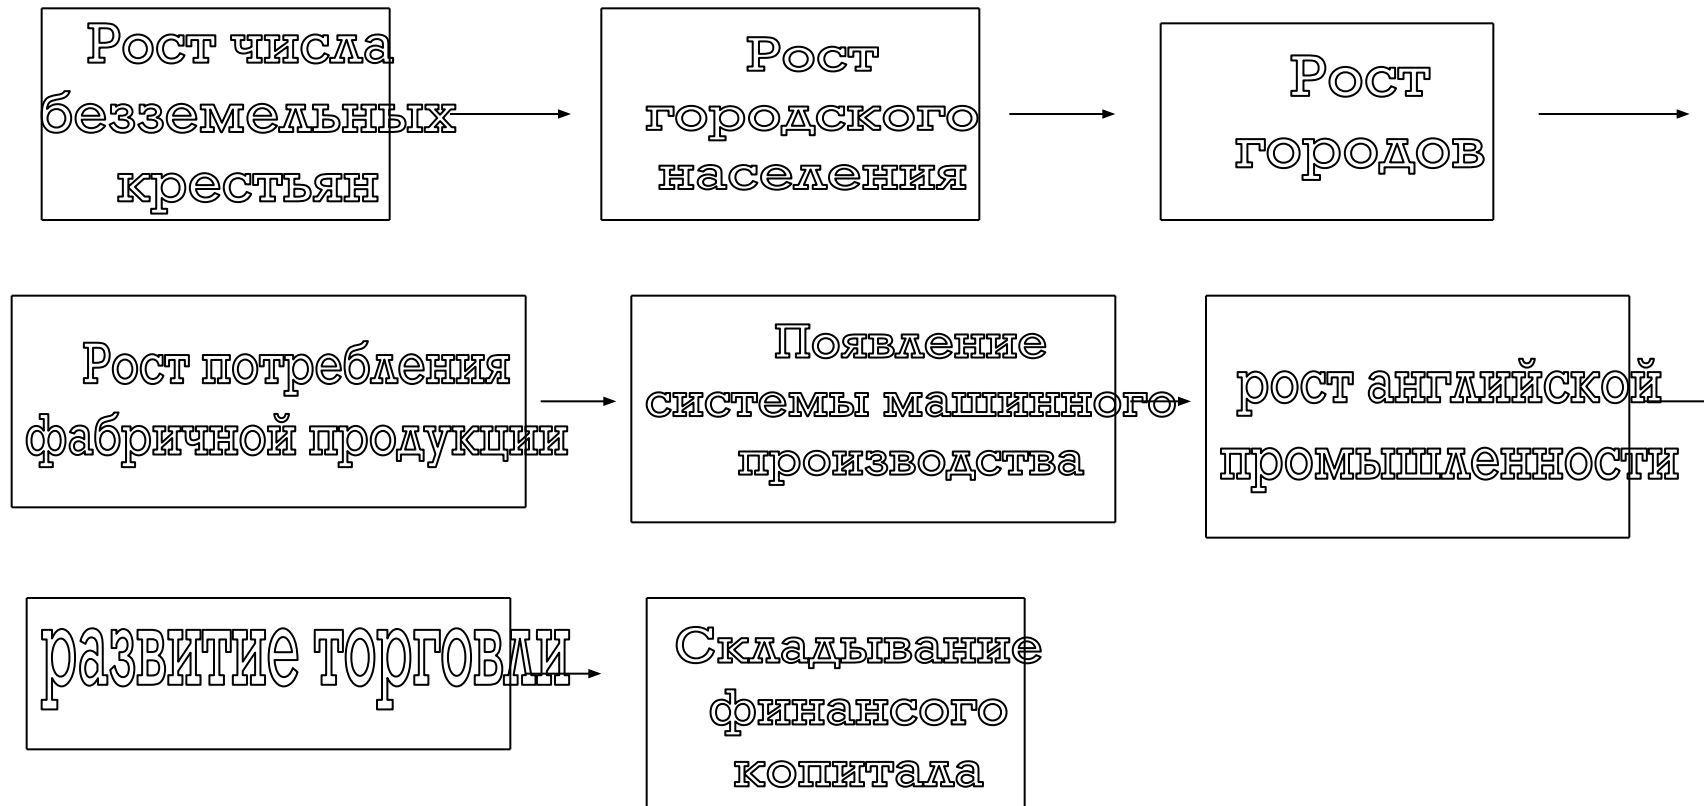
Рост числа безземельных крестьян

Рост городского населения

Рост городов

Рост потребления фабричной продукции

Появление системы машинного производства

рост английской промышленности

развитие торговли

Складывание финансого копитала